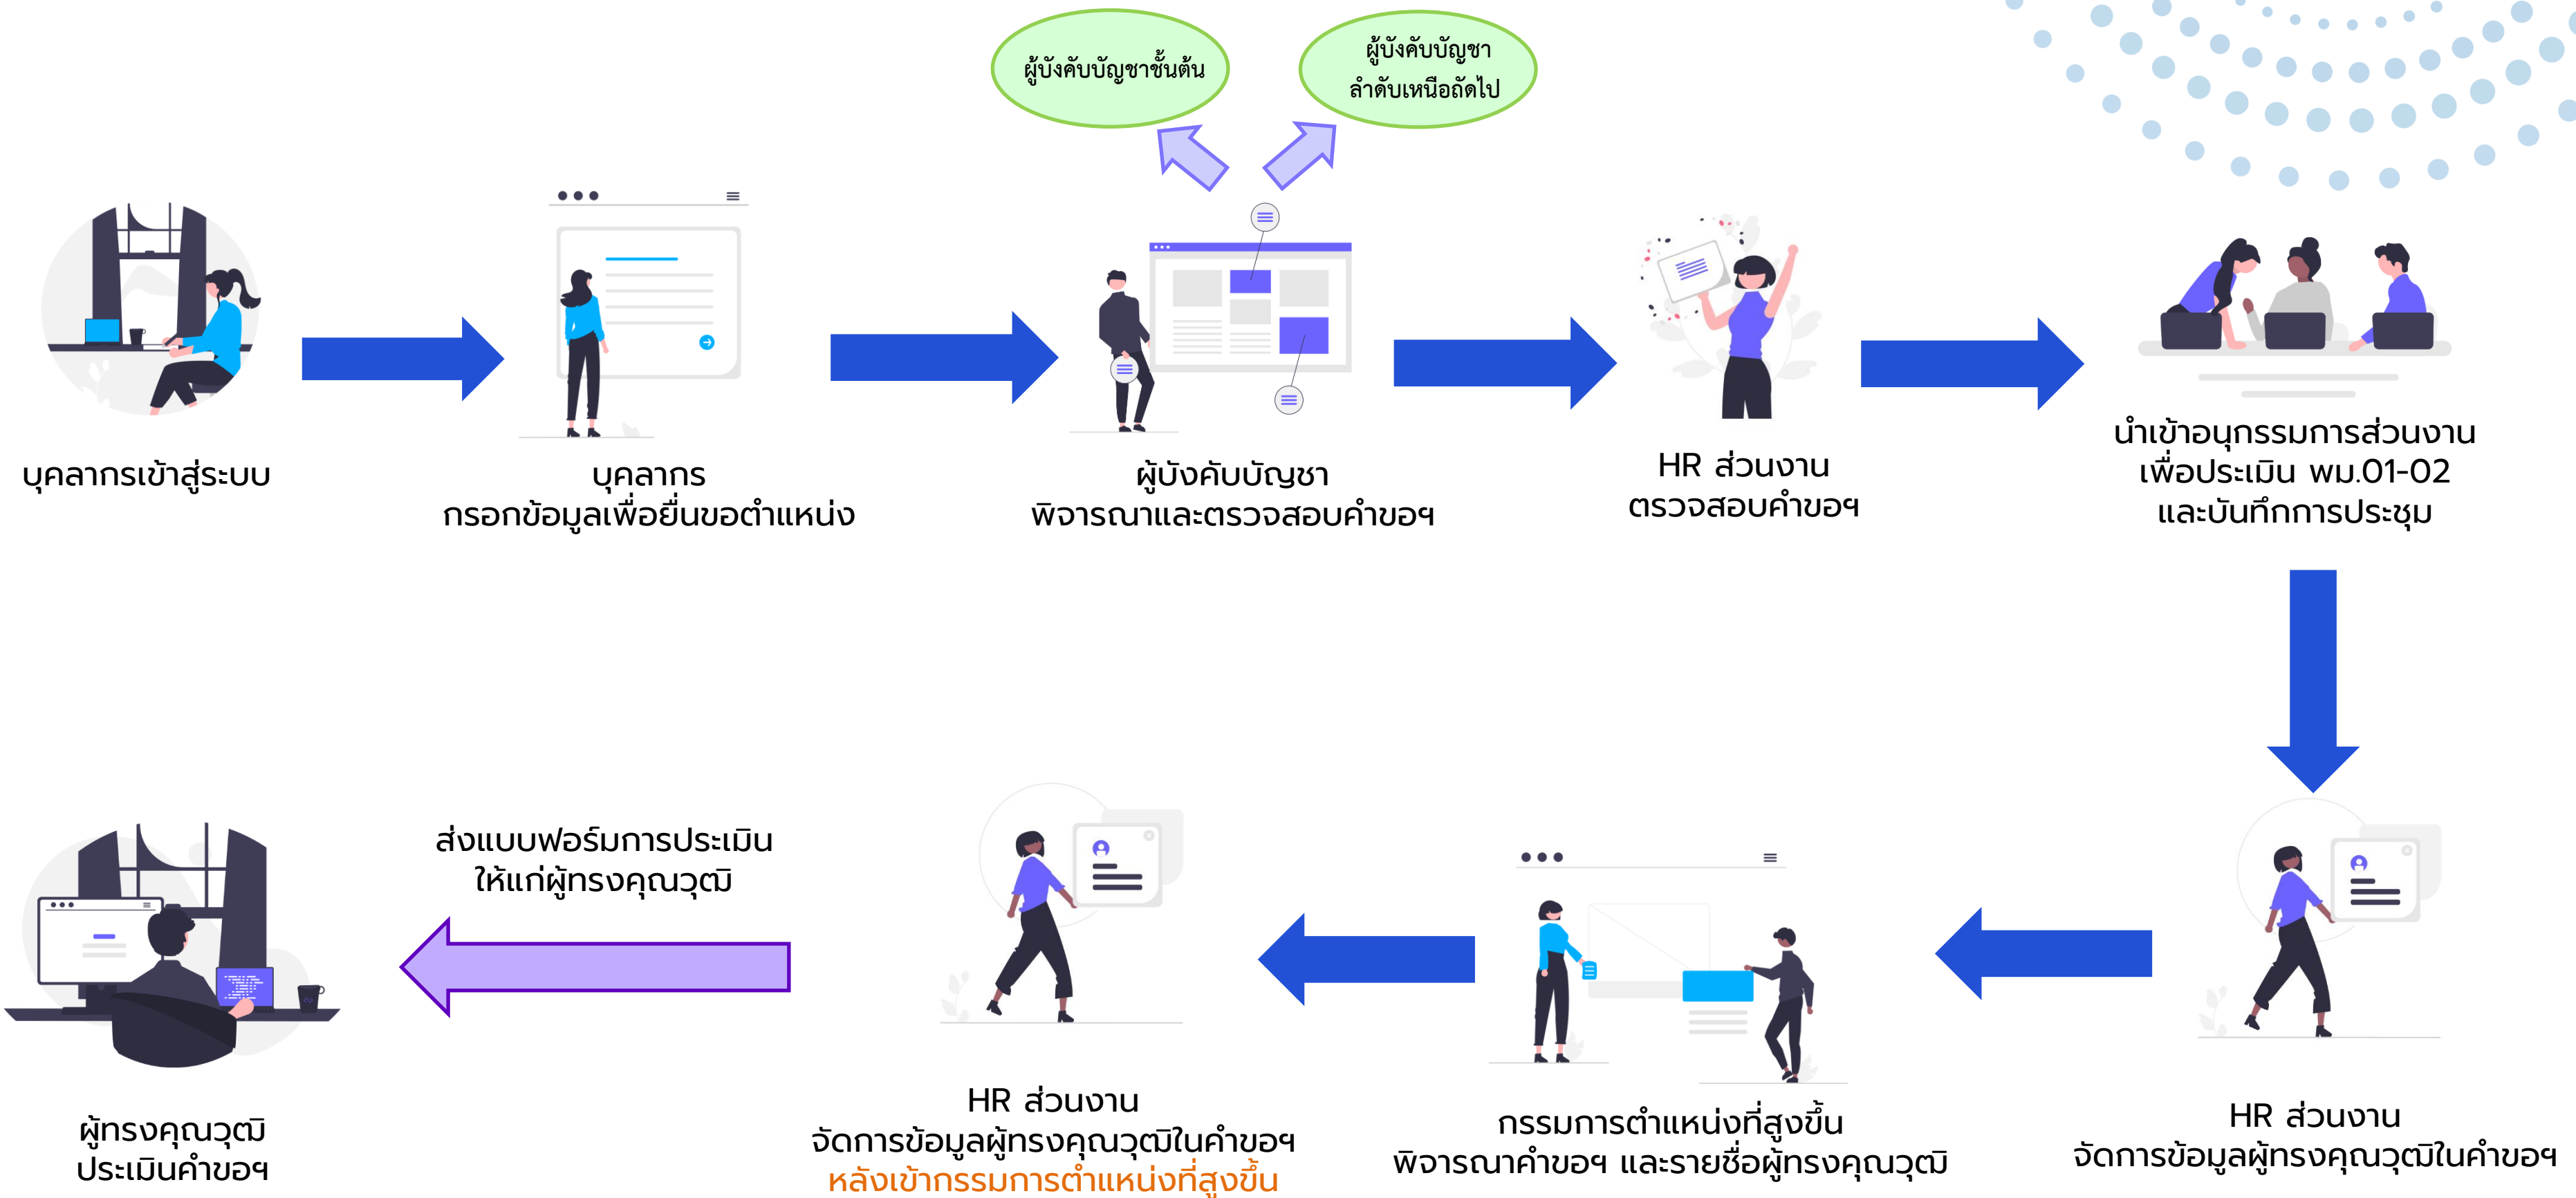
ผู้บังคับบัญชาชั้นต้น

ผู้บังคับบัญชา ลำดับเหนือถัดไป

บุคลากรเข้าสู่ระบบ

บุคลากร
กรอกข้อมูลเพื่อยื่นขอตำแหน่ง

ผู้บังคับบัญชา
พิจารณาและตรวจสอบคำขอฯ

HR ส่วนงาน
ตรวจสอบคำขอฯ

นำเข้าอนุกรรมการส่วนงาน
เพื่อประเมิน พม.01-02
และบันทึกการประชุม

HR ส่วนงาน
จัดการข้อมูลผู้ทรงคุณวุฒิในคำขอฯ

กรรมการตำแหน่งที่สูงขึ้น
พิจารณาคำขอฯ และรายชื่อผู้ทรงคุณวุฒิ

HR ส่วนงาน
จัดการข้อมูลผู้ทรงคุณวุฒิในคำขอฯ
หลังเข้ากรรมการตำแหน่งที่สูงขึ้น

ส่งแบบฟอร์มการประเมิน
ให้แก่ผู้ทรงคุณวุฒิ

ผู้ทรงคุณวุฒิ
ประเมินคำขอฯ